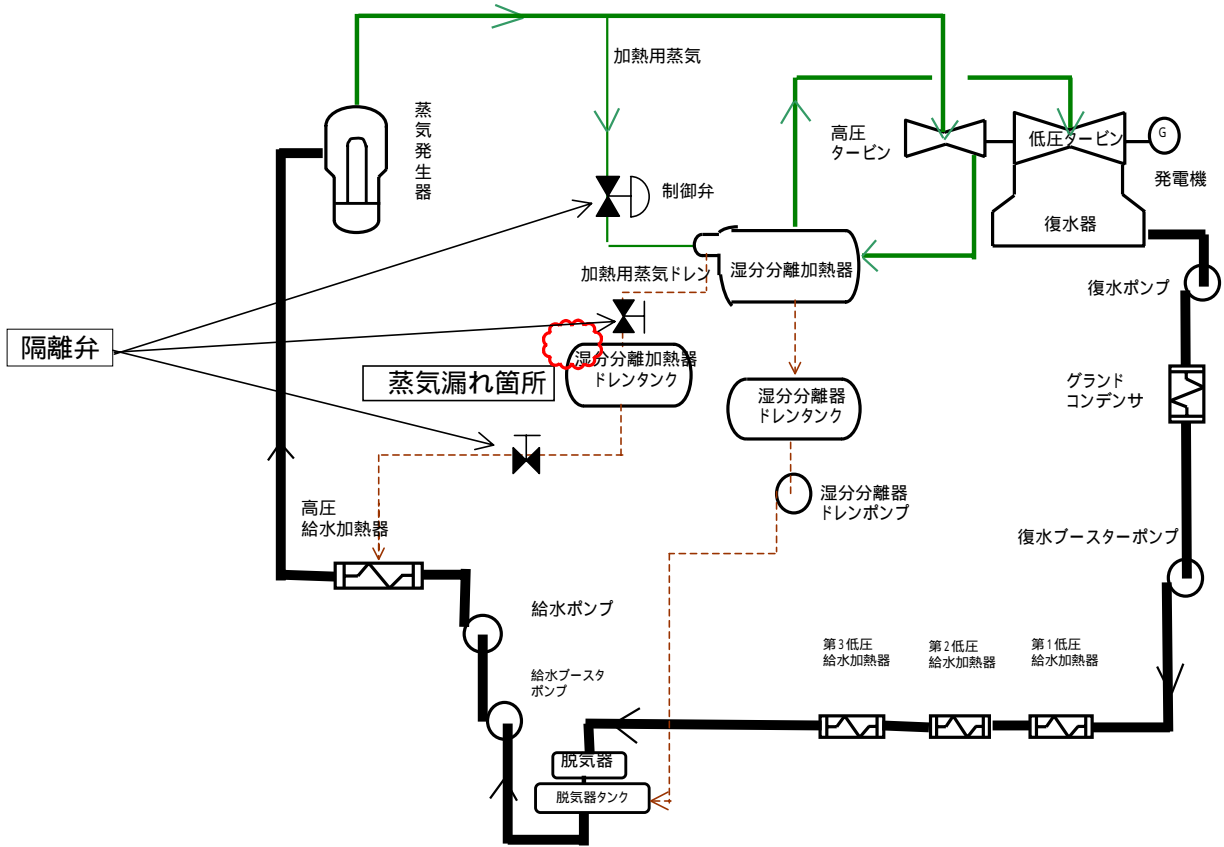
加熱用蒸気

蒸気発生器

高圧タービン

低圧タービン

G

発電機

制御弁

復水器

加熱用蒸気ドレン

湿分分離加熱器

復水ポンプ

隔離弁

湿分分離加熱器ドレンタンク

蒸気漏れ箇所

湿分分離器ドレンタンク

グランドコンデンサ

湿分分離器ドレンポンプ

高圧給水加熱器

復水ブースターポンプ

給水ポンプ

第3低圧給水加熱器

第2低圧給水加熱器

第1低圧給水加熱器

給水ブースタポンプ

脱気器

脱気器タンク